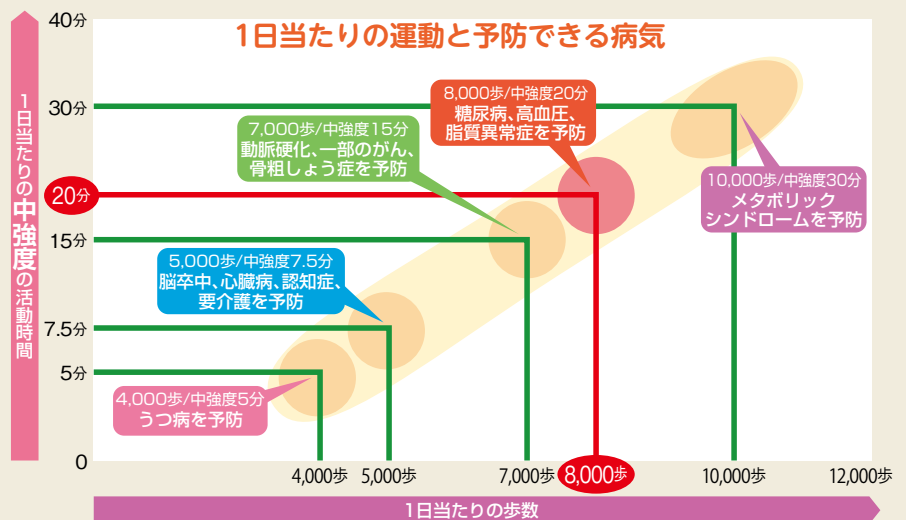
1日当たりの運動と予防できる病気

1日当たりの中強度の活動時間

40分
30分
20分
15分
7.5分
5分
0

8,000歩/中強度20分
糖尿病、高血圧、脂質異常症を予防

7,000歩/中強度15分
動脈硬化、一部のがん、骨粗しょう症を予防

10,000歩/中強度30分
メタボリック
シンドロームを予防

5,000歩/中強度7.5分
脳卒中、心臓病、認知症、要介護を予防

4,000歩/中強度5分
うつ病を予防

4,000歩
5,000歩
7,000歩
8,000歩
10,000歩
12,000歩

1日当たりの歩数